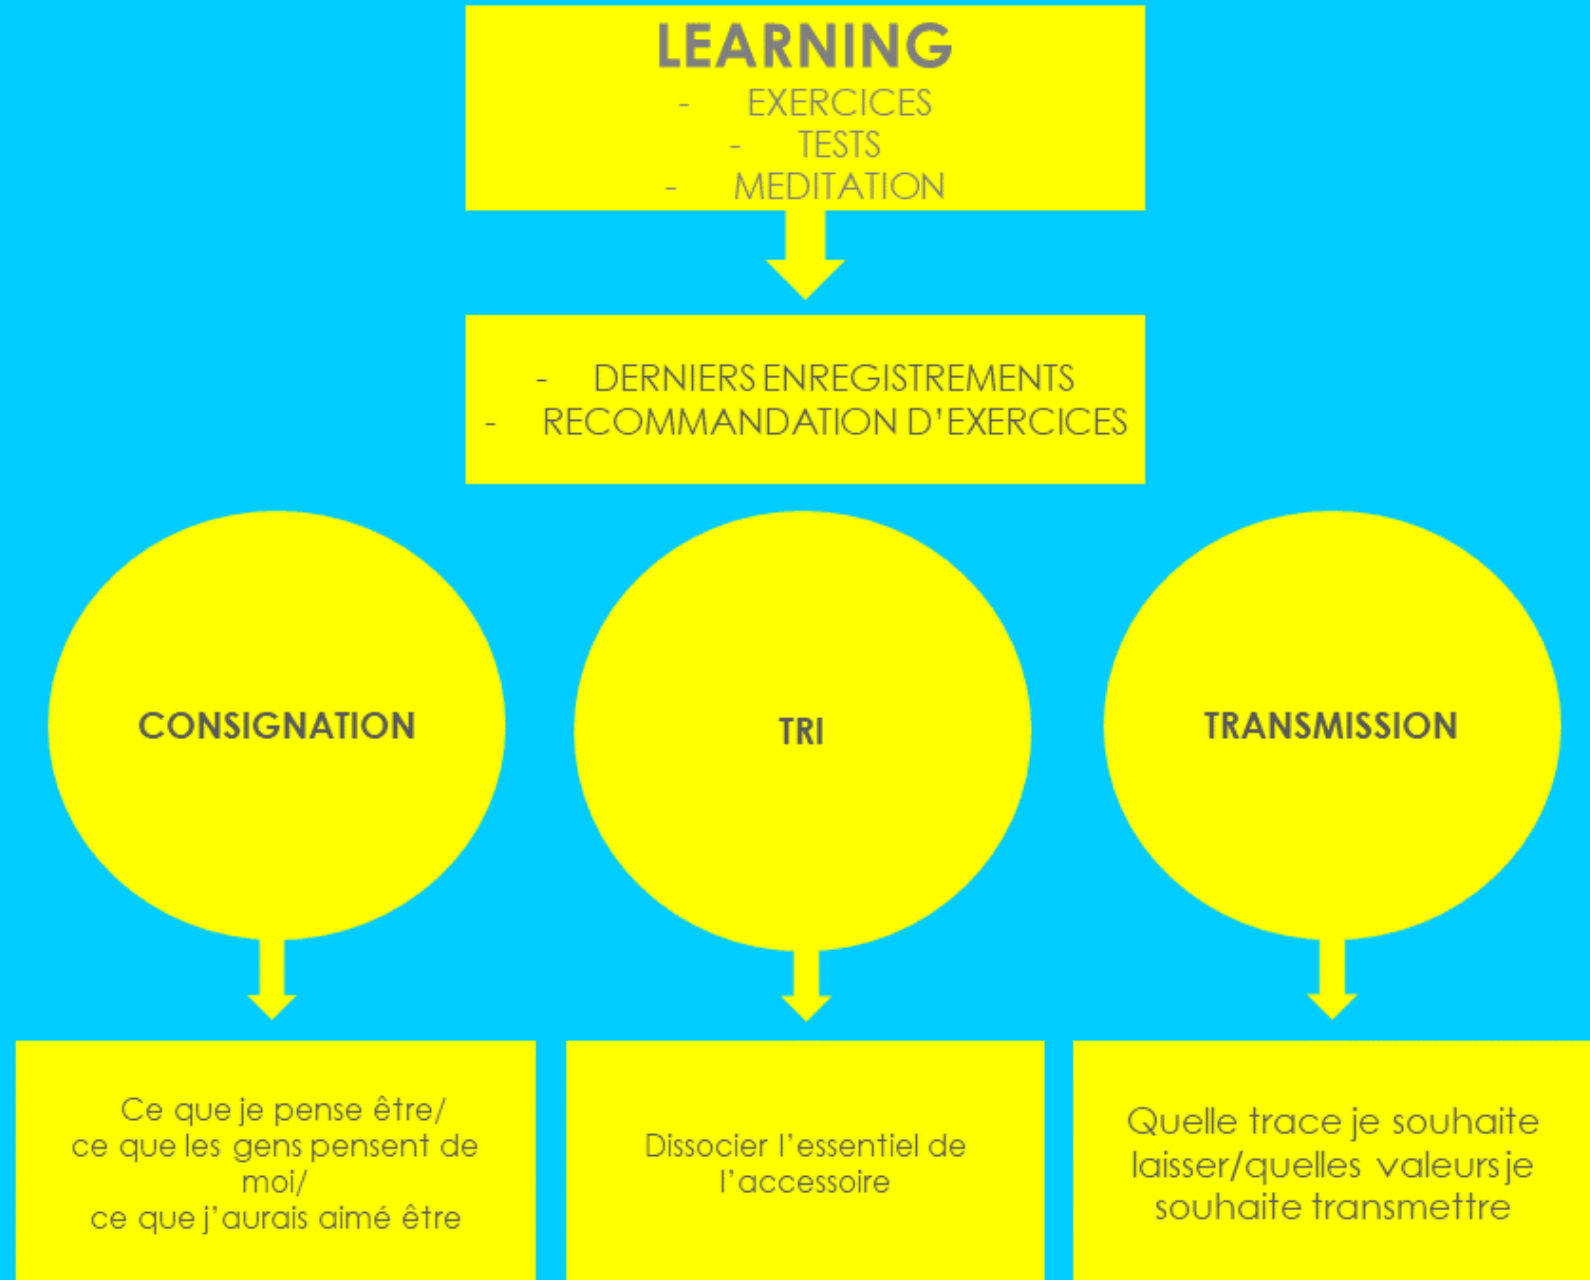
LEARNING
- EXERCICES
- TESTS
- MEDITATION

- DERNIERS ENREGISTREMENTS
- RECOMMANDATION D'EXERCICES

CONSIGNATION

TRI

TRANSMISSION

Ce que je pense être/
ce que les gens pensent de moi/
ce que j'aurais aimé être

Dissocier l'essentiel de l'accessoire

Quelle trace je souhaite laisser/quelles valeurs je souhaite transmettre